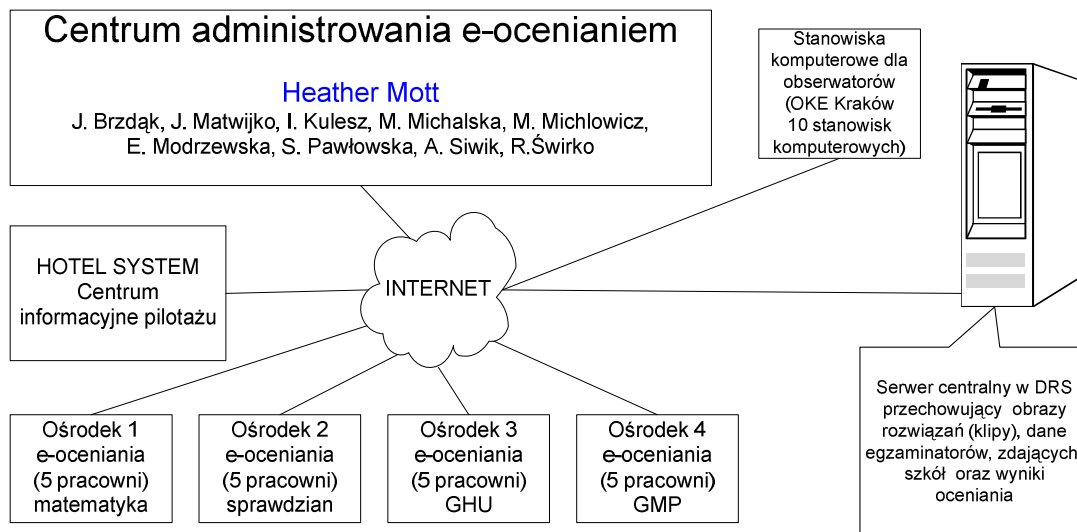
Centrum administrowania e-ocenianiem

Heather Mott

J. Brzdąk, J. Matwijko, I. Kulesz, M. Michalska, M. Michlowicz, E. Modrzewska, S. Pawłowska, A. Siwik, R.Świrko

Stanowiska komputerowe dla obserwatorów (OKE Kraków 10 stanowisk komputerowych)

HOTEL SYSTEM Centrum informacyjne pilotażu

INTERNET

Ośrodek 1 e-oceniania (5 pracowni) matematyka

Ośrodek 2 e-oceniania (5 pracowni) sprawdzian

Ośrodek 3 e-oceniania (5 pracowni) GHU

Ośrodek 4 e-oceniania (5 pracowni) GMP

Serwer centralny w DRS przechowujący obrazy rozwiązań (klipy), dane egzaminatorów, zdających szkół oraz wyniki oceniania